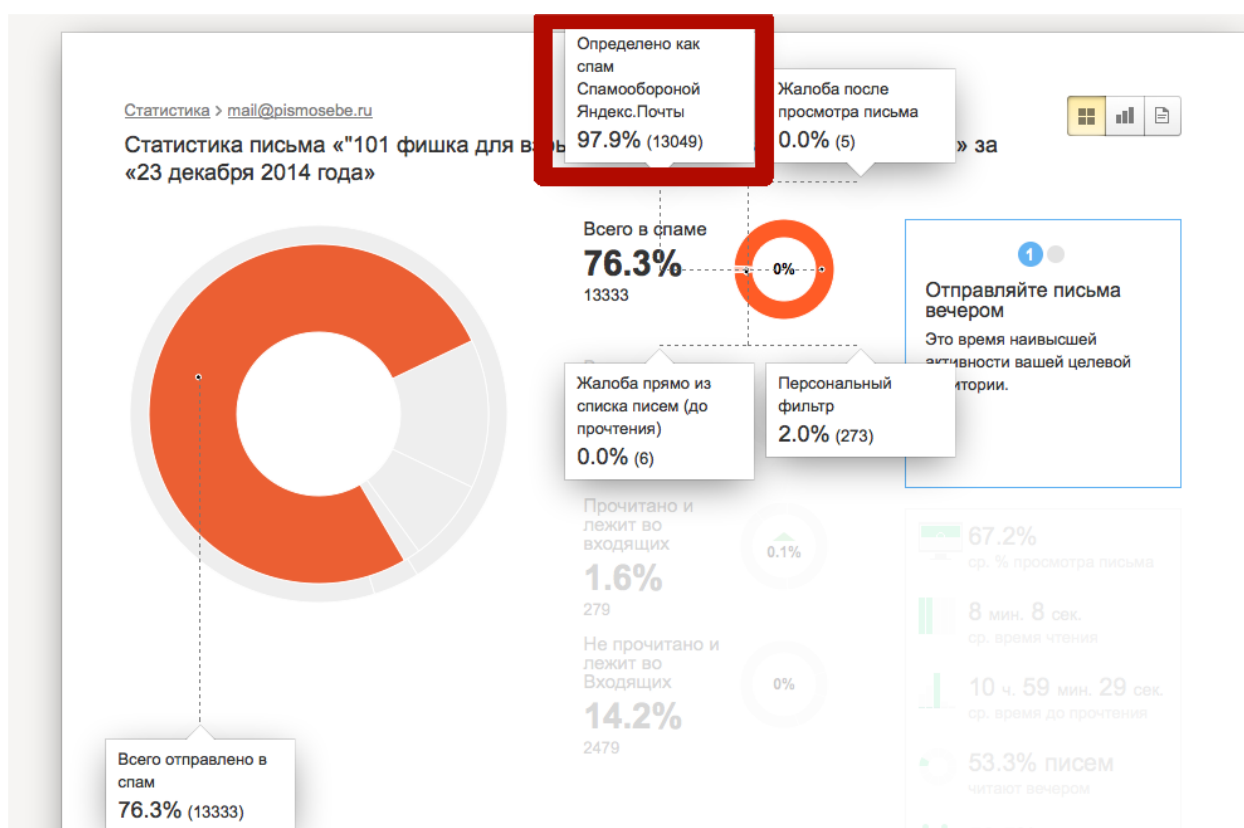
Статистика > mail@pismosebe.ru

Статистика письма «"101 фишка для в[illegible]» за «23 декабря 2014 года»

Определено как спам Спамообороной Яндекс.Почты
97.9% (13049)

Жалоба после просмотра письма
0.0% (5)

Всего в спаме
76.3%
13333

0%

1

Отправляйте письма вечером
Это время наивысшей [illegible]ктивности вашей целевой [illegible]итории.

Жалоба прямо из списка писем (до прочтения)
0.0% (6)

Персональный фильтр
2.0% (273)

Прочитано и лежит во входящих
1.6%
279

0.1%

Не прочитано и лежит во Входящих
14.2%
2479

0%

67.2%
ср. % просмотра письма

8 мин. 8 сек.
ср. время чтения

10 ч. 59 мин. 29 сек.
ср. время до прочтения

53.3% писем
читают вечером

Всего отправлено в спам
76.3% (13333)